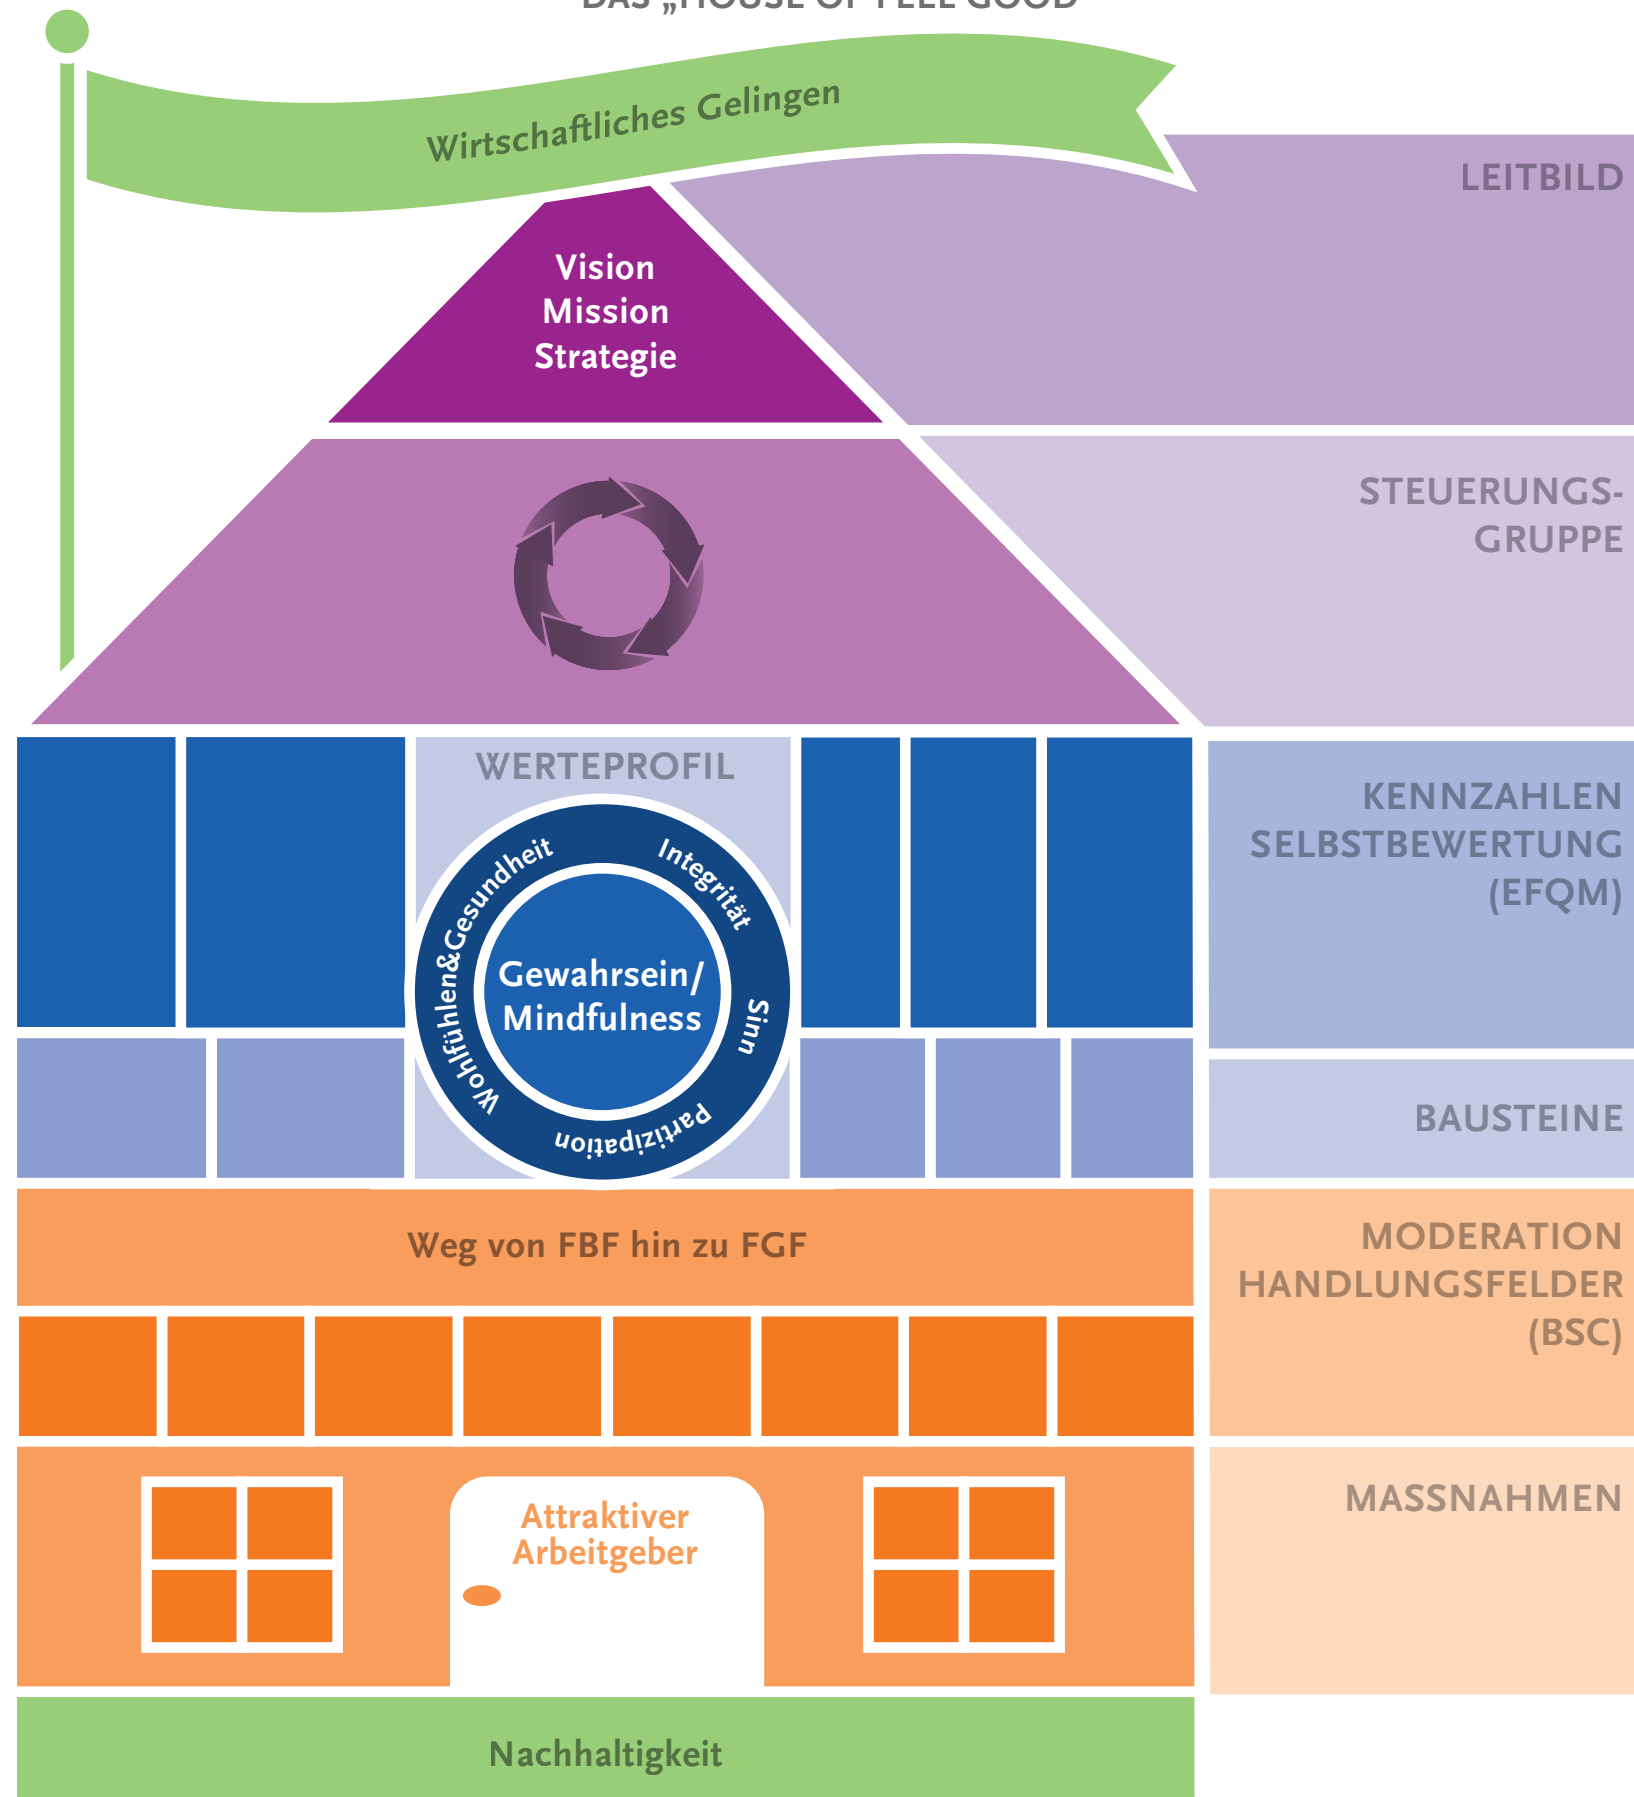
DAS „HOUSE OF FEEL GOOD"

Wirtschaftliches Gelingen

LEITBILD

Vision
Mission
Strategie

STEUERUNGS-
GRUPPE

WERTEPROFIL

Wohlfühlen&Gesundheit

Integrität

Sinn

Partizipation

Gewahrsein/
Mindfulness

KENNZAHLEN
SELBSTBEWERTUNG
(EFQM)

BAUSTEINE

Weg von FBF hin zu FGF

MODERATION
HANDLUNGSFELDER
(BSC)

Attraktiver
Arbeitgeber

MASSNAHMEN

Nachhaltigkeit